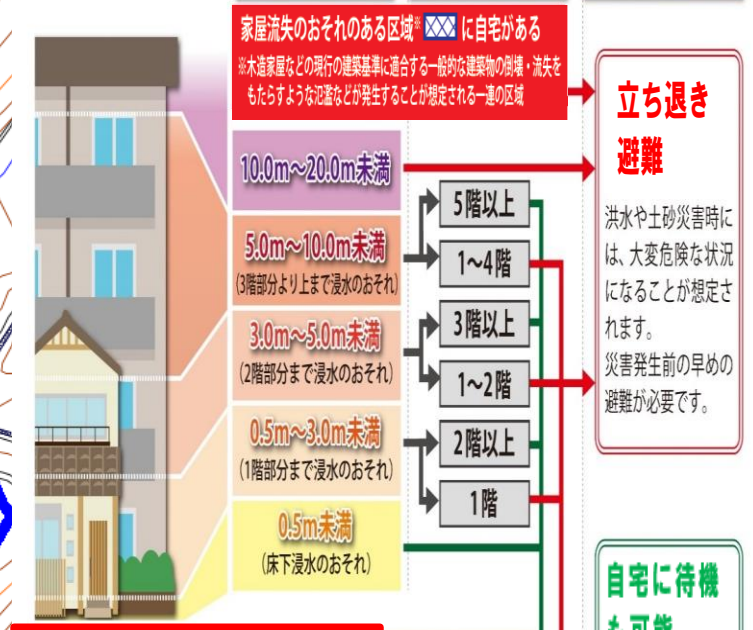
家屋流失のおそれのある区域※ に自宅がある
※木造家屋などの現行の建築基準に適合する一般的な建築物の倒壊・流失をもたらすような氾濫などが発生することが想定される一連の区域

立ち退き避難

洪水や土砂災害時には、大変危険な状況になることが想定されます。
災害発生前の早めの避難が必要です。

10.0m～20.0m未満

5.0m～10.0m未満
(3階部分より上まで浸水のおそれ)

3.0m～5.0m未満
(2階部分まで浸水のおそれ)

0.5m～3.0m未満
(1階部分まで浸水のおそれ)

0.5m未満
(床下浸水のおそれ)

5階以上

1～4階

3階以上

1～2階

2階以上

1階

自宅に待機
も可能